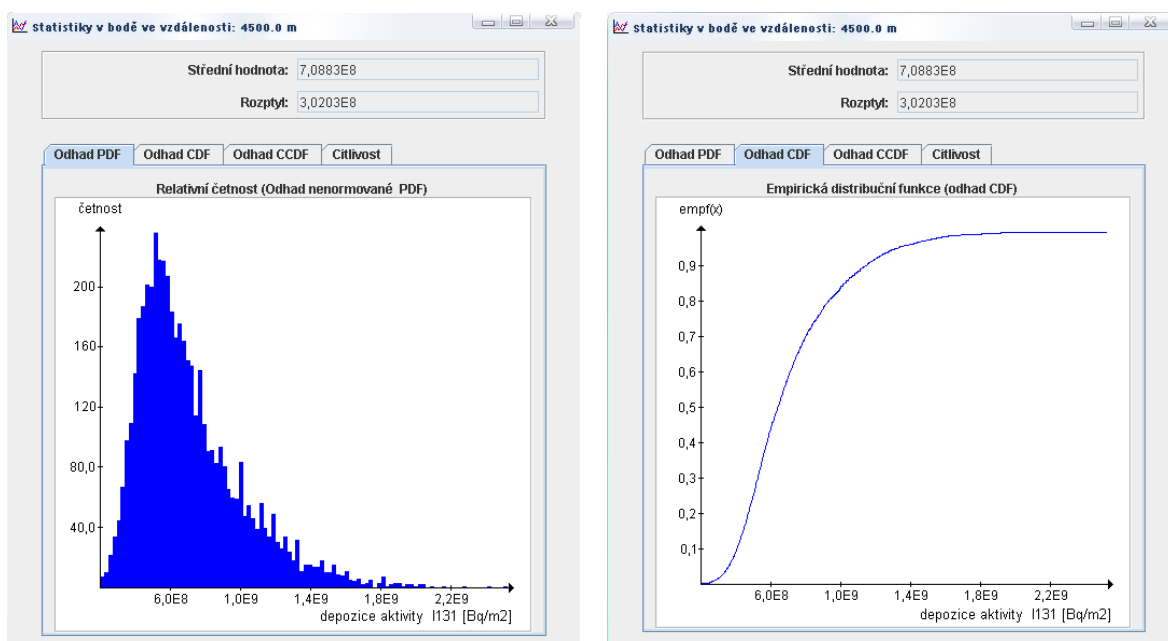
Statistiky v bodě ve vzdálenosti: 4500.0 m

Střední hodnota: 7,0883E8

Rozptyl: 3,0203E8

Odhad PDF | Odhad CDF | Odhad CCDF | Citlivost

Relativní četnost (Odhad nenormované PDF)

četnost

200
160
120
80,0
40,0

6,0E8 1,0E9 1,4E9 1,8E9 2,2E9

depozice aktivity I131 [Bq/m2]

Statistiky v bodě ve vzdálenosti: 4500.0 m

Střední hodnota: 7,0883E8

Rozptyl: 3,0203E8

Odhad PDF | Odhad CDF | Odhad CCDF | Citlivost

Empirická distribuční funkce (odhad CDF)

empf(x)

0,9
0,8
0,7
0,6
0,5
0,4
0,3
0,2
0,1

6,0E8 1,0E9 1,4E9 1,8E9 2,2E9

depozice aktivity I131 [Bq/m2]